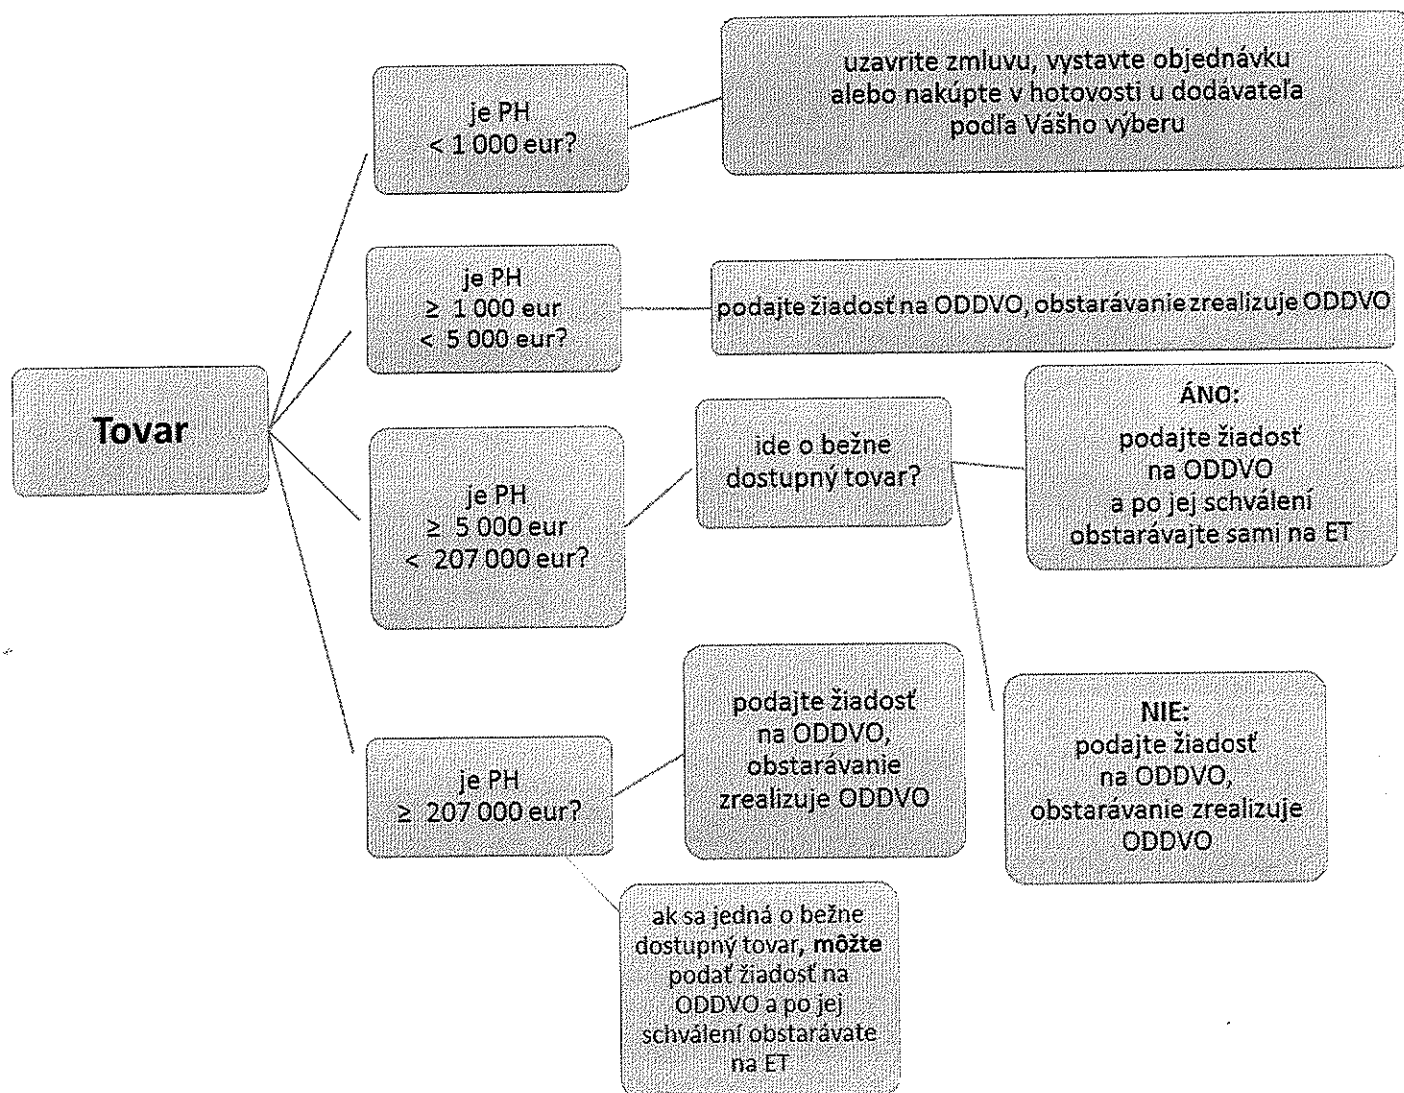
Tovar

je PH $< 1\,000$ eur?

uzavrite zmluvu, vystavte objednávku alebo nakúpte v hotovosti u dodávateľa podľa Vášho výberu

je PH $\geq 1\,000$ eur $< 5\,000$ eur?

podajte žiadosť na ODDVO, obstarávanie zrealizuje ODDVO

je PH $\geq 5\,000$ eur $< 207\,000$ eur?

ide o bežne dostupný tovar?

ÁNO:
podajte žiadosť na ODDVO a po jej schválení obstarávajte sami na ET

NIE:
podajte žiadosť na ODDVO, obstarávanie zrealizuje ODDVO

je PH $\geq 207\,000$ eur?

podajte žiadosť na ODDVO, obstarávanie zrealizuje ODDVO

ak sa jedná o bežne dostupný tovar, **môžte** podať žiadosť na ODDVO a po jej schválení obstarávate na ET